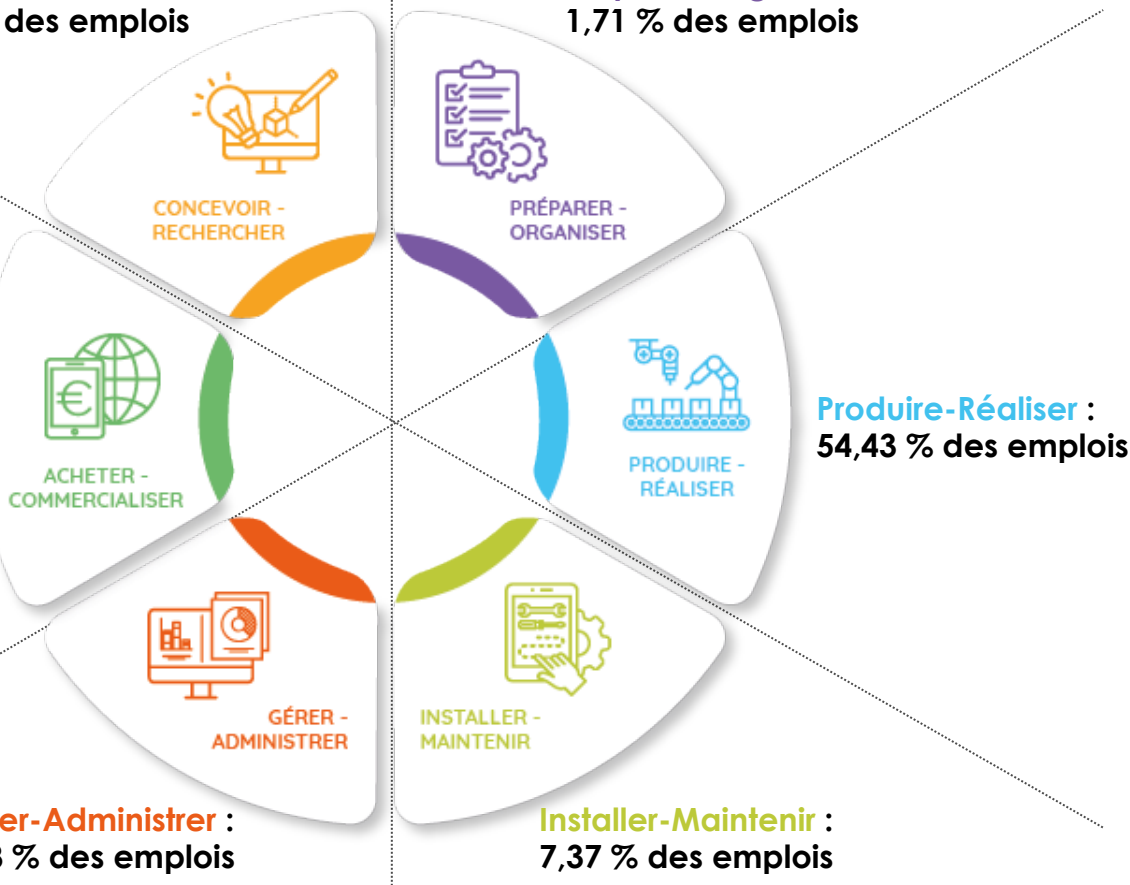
des emplois

1,71 % des emplois

CONCEVOIR - RECHERCHER

PRÉPARER - ORGANISER

ACHETER - COMMERCIALISER

PRODUIRE - RÉALISER

Produire-Réaliser : 54,43 % des emplois

GÉRER - ADMINISTRER

INSTALLER - MAINTENIR

er-Administrer : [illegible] % des emplois

Installer-Maintenir : 7,37 % des emplois